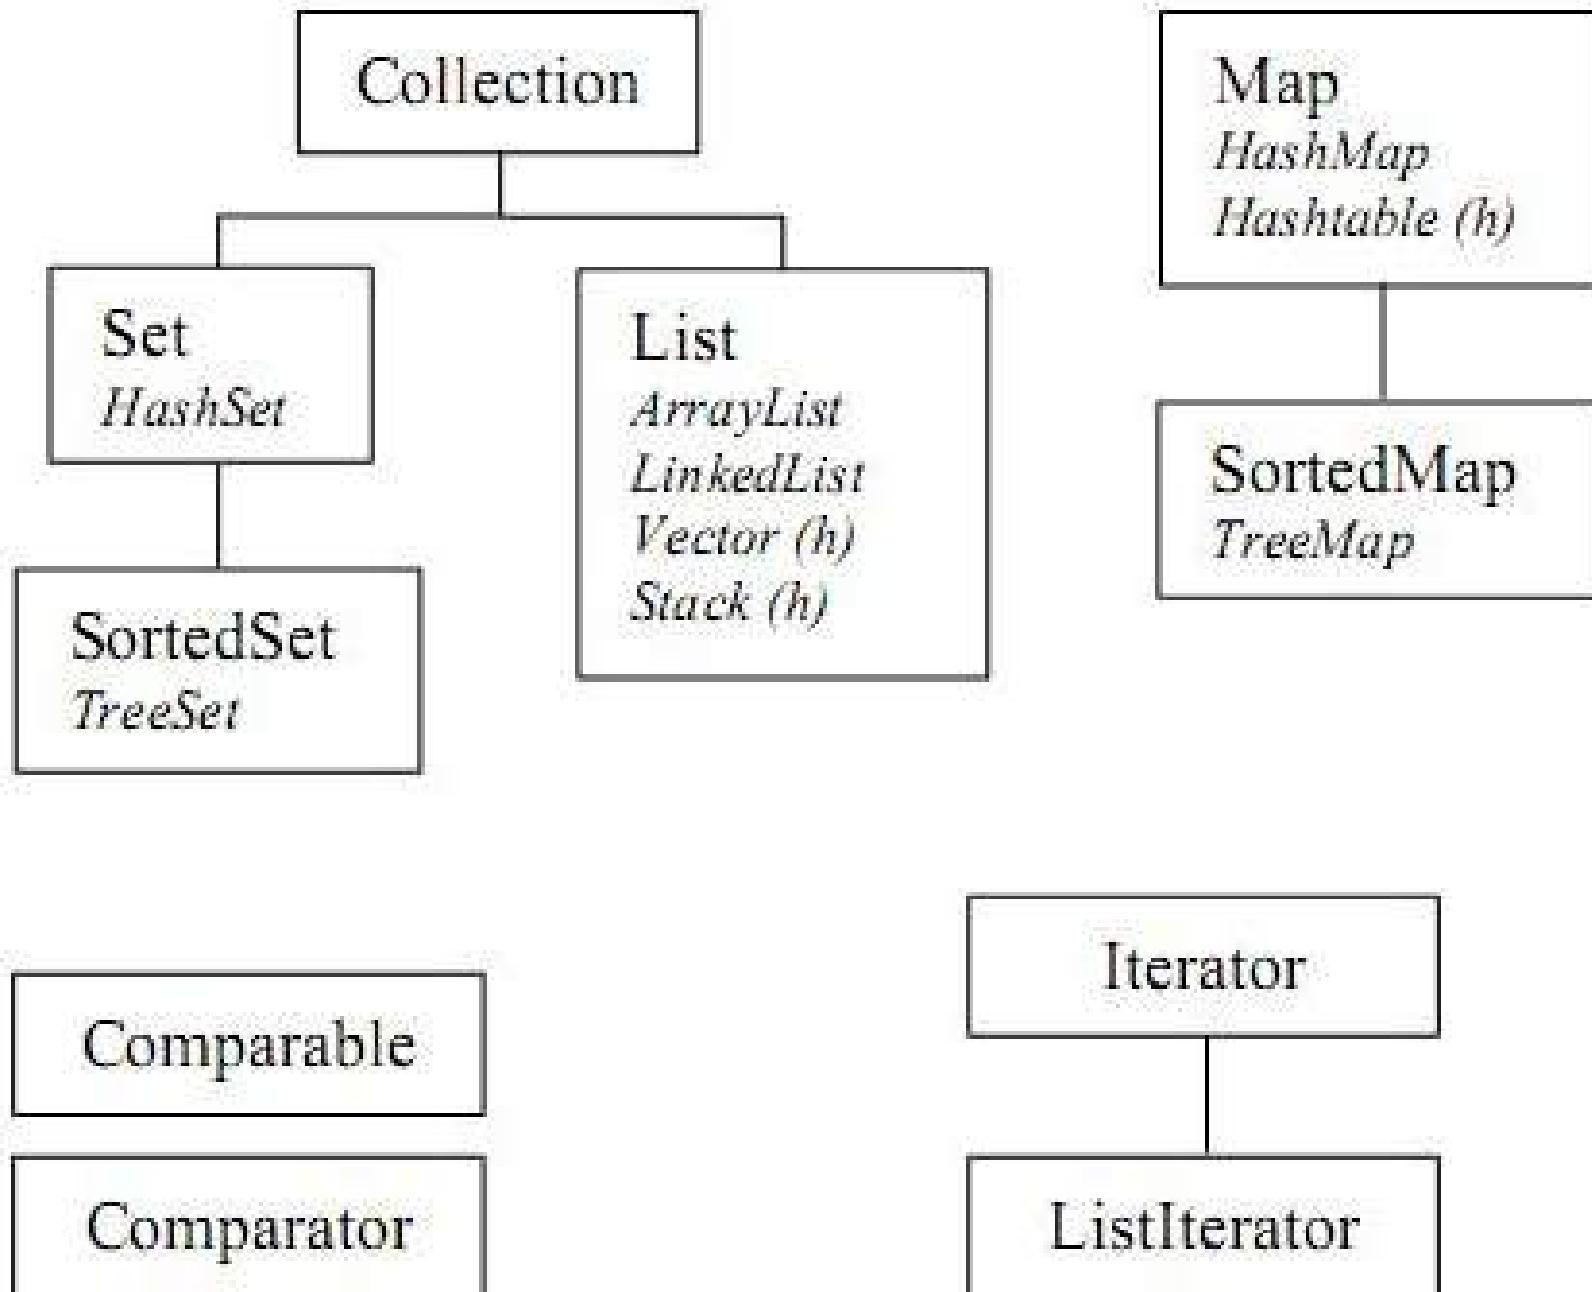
Collection

Set
*HashSet*

SortedSet
*TreeSet*

List
*ArrayList*
*LinkedList*
*Vector (h)*
*Stack (h)*

Map
*HashMap*
*Hashtable (h)*

SortedMap
*TreeMap*

Comparable

Comparator

Iterator

ListIterator